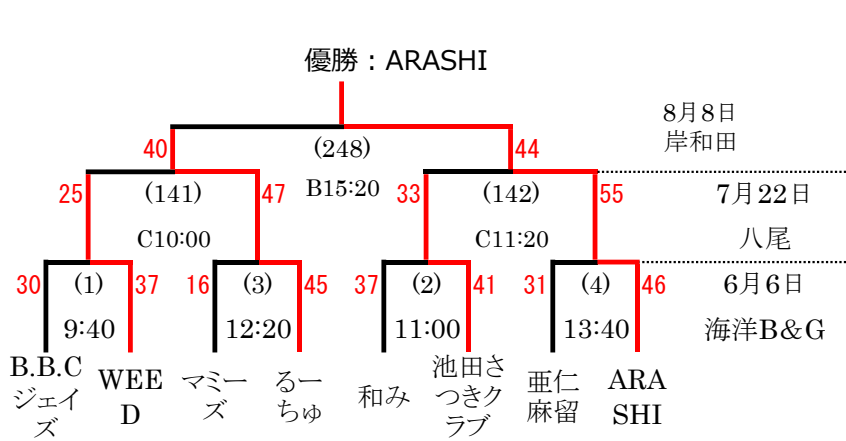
優勝：ARASHI

8月8日
岸和田

40
(248)
44

B15:20

25
(141)
47
33
(142)
55
7月22日

C10:00
C11:20
八尾

30
(1)
37
16
(3)
45
37
(2)
41
31
(4)
46
6月6日

9:40
12:20
11:00
13:40
海洋B&G

B.B.C ジェイズ
WEED
マミーズ
るーちゅ
和み
池田さつきクラブ
亜仁麻留
ARASHI